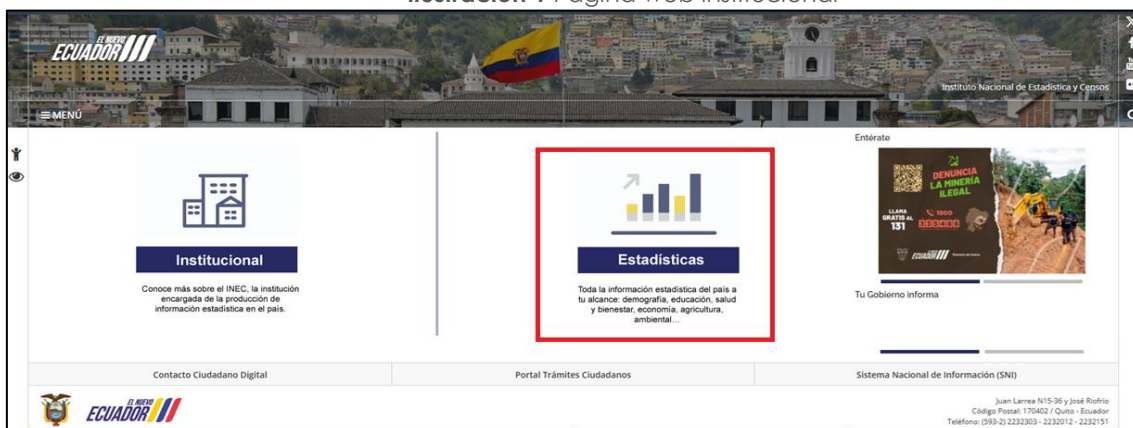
Ilustración 1 Página web institucional

EL NUEVO ECUADOR

Instituto Nacional de Estadística y Censos

≡ MENÚ

Institucional

Conoce más sobre el INEC, la institución encargada de la producción de información estadística en el país.

Estadísticas

Toda la información estadística del país a tu alcance: demografía, educación, salud y bienestar, economía, agricultura, ambiental...

Entérate

DENUNCIA LA MINERÍA ILEGAL

LLAMA GRATIS AL 131

1800

EL NUEVO ECUADOR

Tu Gobierno informa

Contacto Ciudadano Digital

Portal Trámites Ciudadanos

Sistema Nacional de Información (SNI)

EL NUEVO ECUADOR

Juan Larrea N15-36 y José Riofrío
Código Postal: 170402 / Quito - Ecuador
Teléfono: (593-2) 2232303 - 2232012 - 2232151